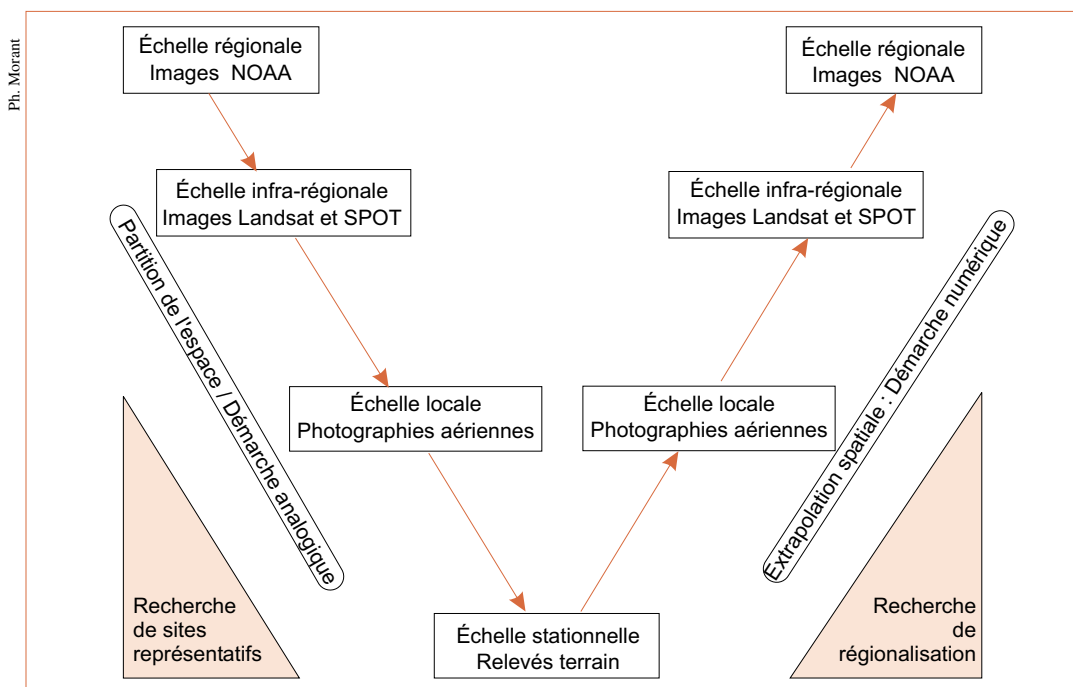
Ph. Morant

Échelle régionale
Images NOAA

Échelle infra-régionale
Images Landsat et SPOT

Partition de l'espace / Démarche analogique

Échelle locale
Photographies aériennes

Recherche de sites représentatifs

Échelle stationnelle
Relevés terrain

Échelle régionale
Images NOAA

Échelle infra-régionale
Images Landsat et SPOT

Extrapolation spatiale : Démarche numérique

Échelle locale
Photographies aériennes

Recherche de régionalisation